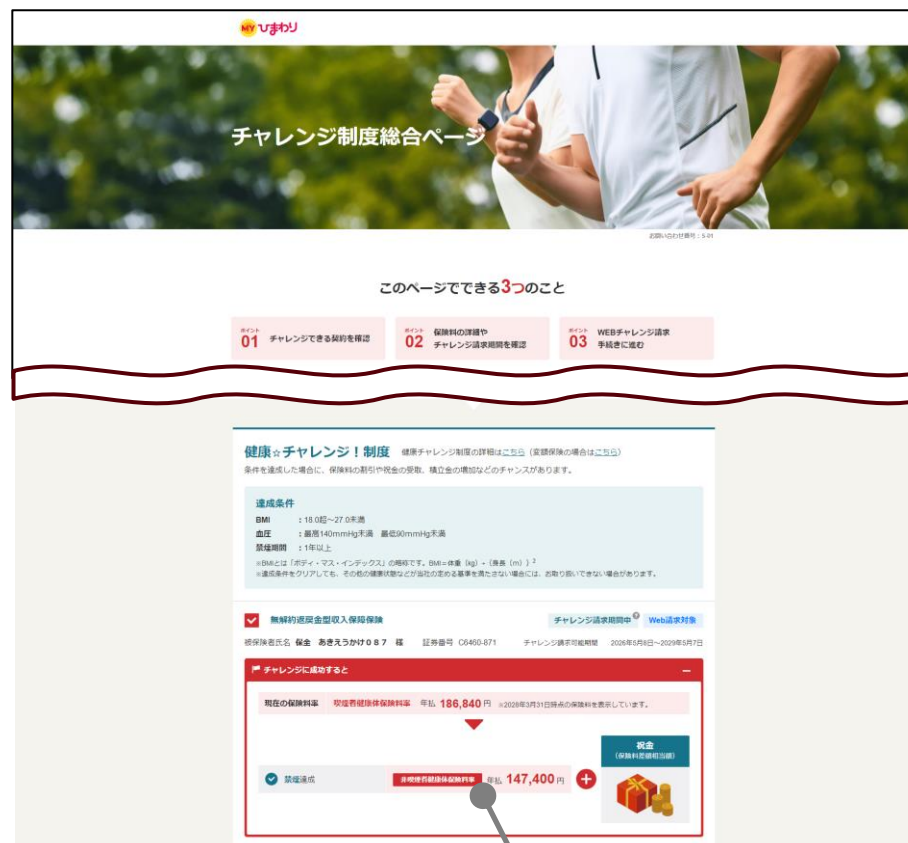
MY ひまわり

チャレンジ制度総合ページ

お問い合わせ番号：5-01

このページでできる3つのこと

ポイント 01 チャレンジできる契約を確認

ポイント 02 保険料の詳細や チャレンジ請求期間を確認

ポイント 03 WEBチャレンジ請求 手続きに進む

健康☆チャレンジ！制度 健康チャレンジ制度の詳細はこちら（変額保険の場合はこちら）

条件を達成した場合に、保険料の割引や祝金の受取、積立金の増加などのチャンスがあります。

達成条件

BMI ：18.0超～27.0未満

血圧 ：最高140mmHg未満 最低90mmHg未満

禁煙期間 ：1年以上

※BMIとは「ボディ・マス・インデックス」の略称です。BMI＝体重（kg）÷（身長（m））$^2$

※達成条件をクリアしても、その他の健康状態などが当社の定める基準を満たさない場合には、お取り扱いできない場合があります。

無解約返戻金型収入保障保険

チャレンジ請求期間中 Web請求対象

被保険者氏名 保全 あきえうかけ０８７ 様 証券番号 C6460-871 チャレンジ請求可能期間 2026年5月8日～2029年5月7日

チャレンジに成功すると

現在の保険料率 喫煙者健康体保険料率 年払 186,840 円 ※2026年3月31日時点の保険料を表示しています。

禁煙達成 非喫煙者健康体保険料率 年払 147,400 円

祝金 （保険料差額相当額）